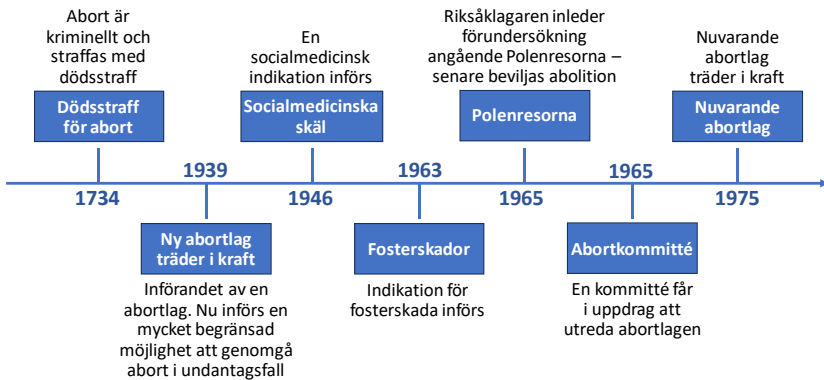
Abort är kriminellt och straffas med dödsstraff

Dödsstraff för abort

1734

1939

Ny abortlag träder i kraft

Införandet av en abortlag. Nu införs en mycket begränsad möjlighet att genomgå abort i undantagsfall

En socialmedicinsk indikation införs

Socialmedicinska skäl

1946

1963

Fosterskador

Indikation för fosterskada införs

Riksåklagaren inleder förundersökning angående Polenresorna – senare beviljas abolition

Polenresorna

1965

1965

Abortkommitté

En kommitté får i uppdrag att utreda abortlagen

Nuvarande abortlag träder i kraft

Nuvarande abortlag

1975